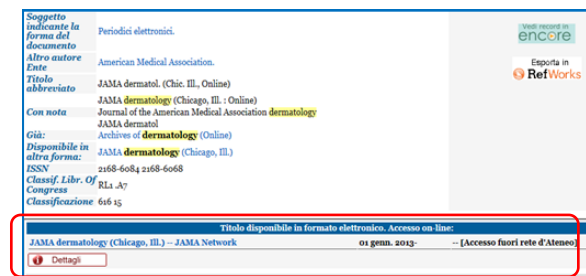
| | |
|---|---|
| Soggetto indicante la forma del documento | Periodici elettronici. |
| Altro autore Ente | American Medical Association. |
| Titolo abbreviato | JAMA dermatol. (Chic. Ill., Online) |
| | JAMA dermatology (Chicago, Ill. : Online) |
| Con nota | Journal of the American Medical Association dermatology |
| | JAMA dermatol |
| Già: | Archives of dermatology (Online) |
| Disponibile in altra forma: | JAMA dermatology (Chicago, Ill.) |
| ISSN | 2168-6084 2168-6068 |
| Classif. Libr. Of Congress | RL1 .A7 |
| Classificazione | 616 15 |

Vedi record in encore

Esporta in RefWorks

Titolo disponibile in formato elettronico. Accesso on-line:

JAMA dermatology (Chicago, Ill.) -- JAMA Network 01 genn. 2013- -- [Accesso fuori rete d'Ateneo]

Dettagli